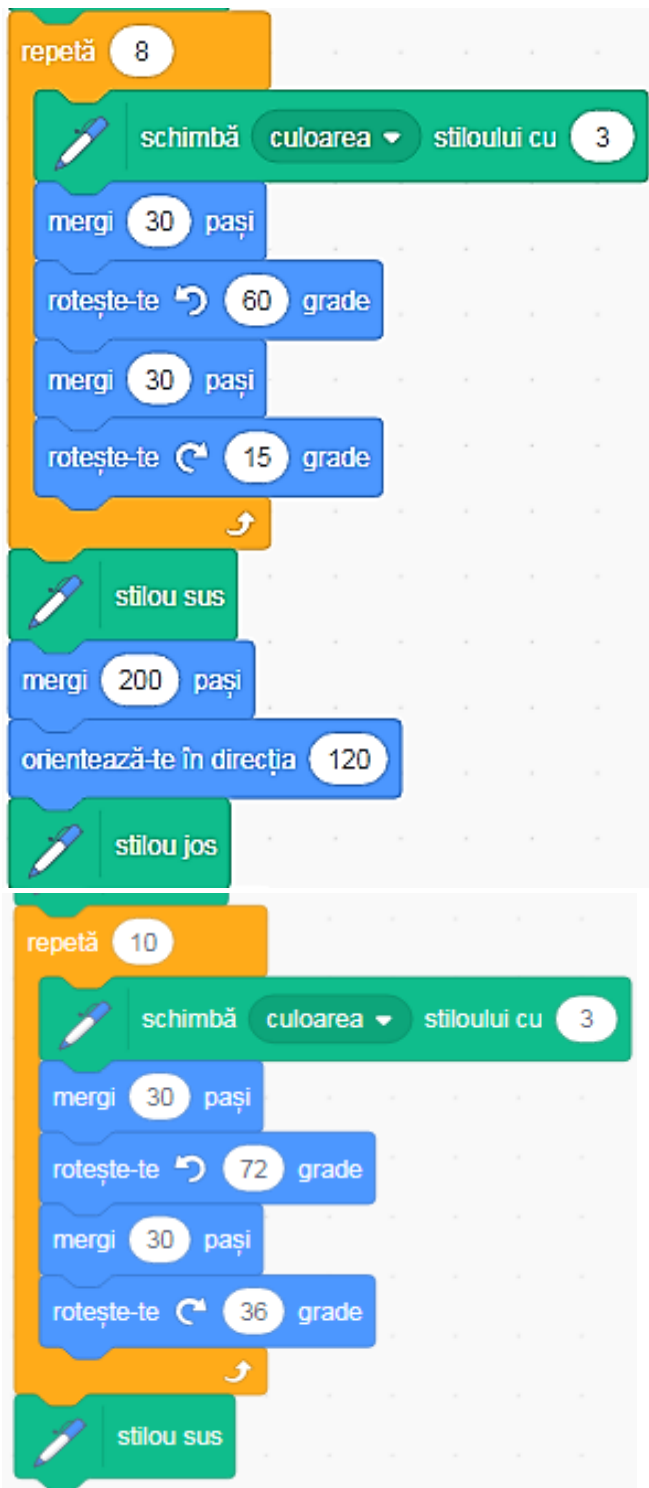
repetă 8

schimbă culoarea stiloului cu 3

mergi 30 pași

rotește-te 60 grade

mergi 30 pași

rotește-te 15 grade

stilou sus

mergi 200 pași

orientează-te în direcția 120

stilou jos

repetă 10

schimbă culoarea stiloului cu 3

mergi 30 pași

rotește-te 72 grade

mergi 30 pași

rotește-te 36 grade

stilou sus